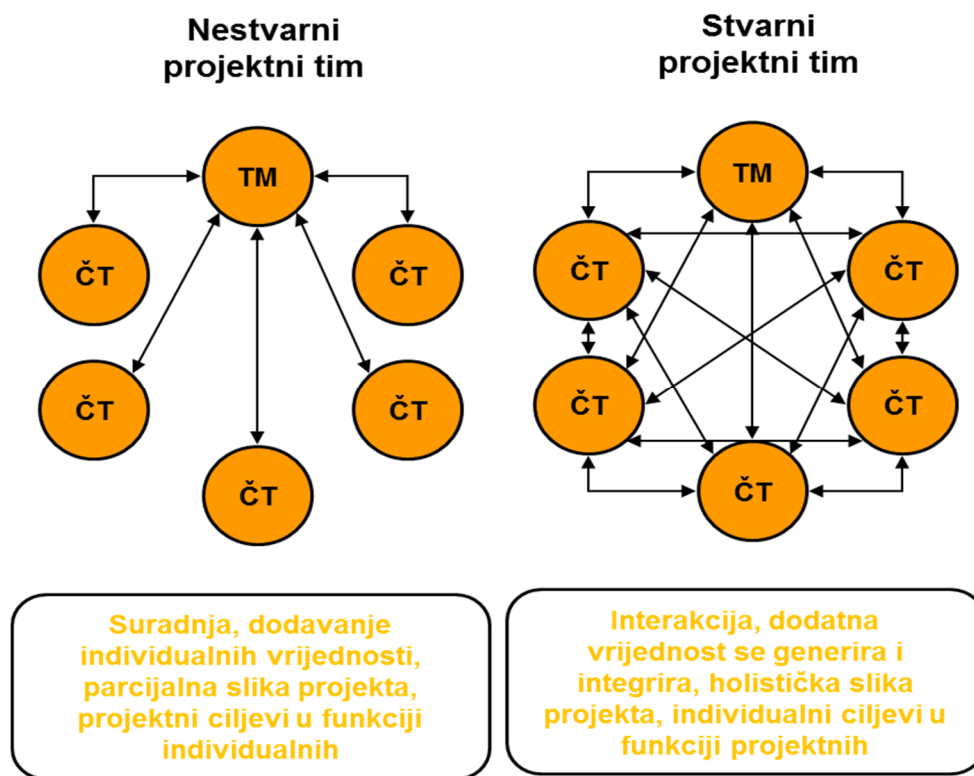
Nestvarni projektni tim

TM

ČT

ČT

ČT

ČT

ČT

Stvarni projektni tim

TM

ČT

ČT

ČT

ČT

ČT

Suradnja, dodavanje individualnih vrijednosti, parcijalna slika projekta, projektni ciljevi u funkciji individualnih

Interakcija, dodatna vrijednost se generira i integrira, holistička slika projekta, individualni ciljevi u funkciji projektnih